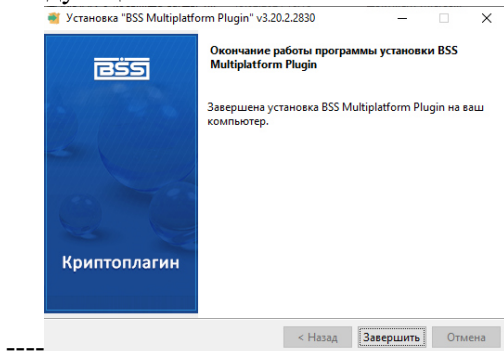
Установка "BSS Multiplatform Plugin" v3.20.2.2830

BSS

Криптоплагин

Окончание работы программы установки BSS Multiplatform Plugin

Завершена установка BSS Multiplatform Plugin на ваш компьютер.

< Назад
Завершить
Отмена